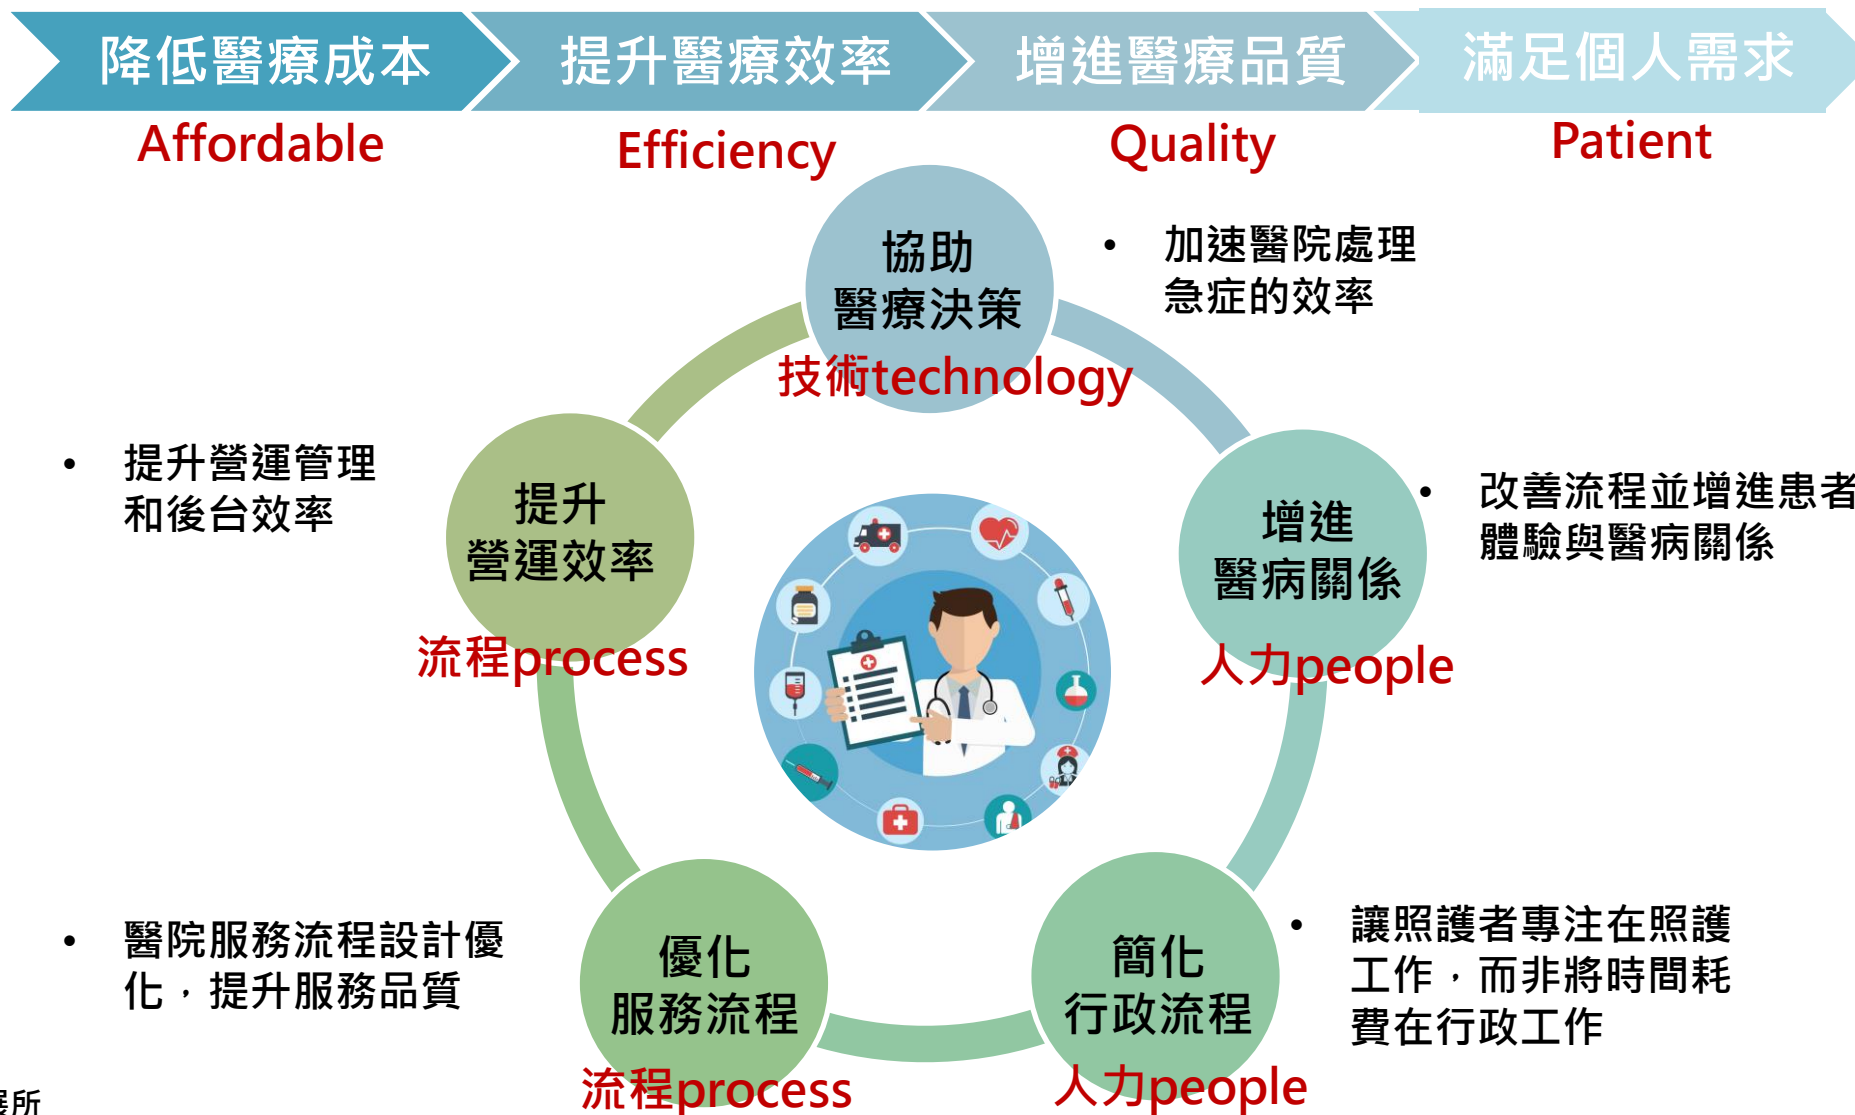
降低醫療成本
Affordable

提升醫療效率
Efficiency

增進醫療品質
Quality

滿足個人需求
Patient

協助
醫療決策
技術technology

• 加速醫院處理急症的效率

• 提升營運管理和後台效率

提升
營運效率
流程process

增進
醫病關係
人力people

• 改善流程並增進患者體驗與醫病關係

• 醫院服務流程設計優化，提升服務品質

優化
服務流程
流程process

簡化
行政流程
人力people

• 讓照護者專注在照護工作，而非將時間耗費在行政工作

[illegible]所